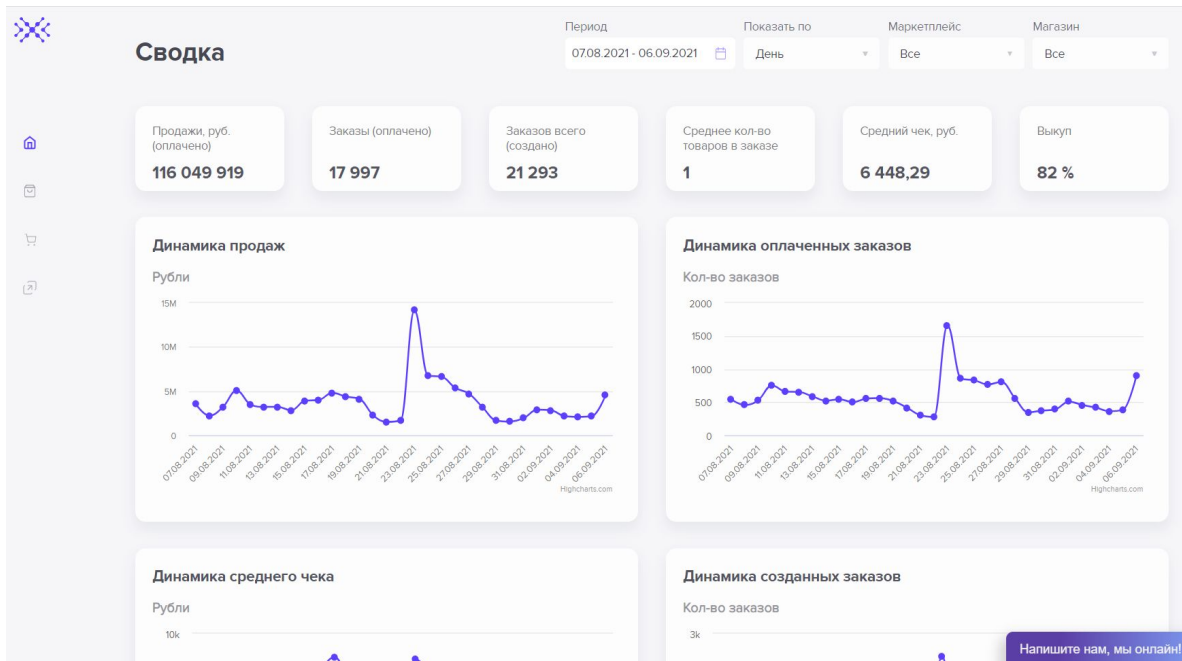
Сводка

Период
07.08.2021 - 06.09.2021

Показать по
День

Маркетплейс
Все

Магазин
Все

Продажи, руб. (оплачено)
116 049 919

Заказы (оплачено)
17 997

Заказов всего (создано)
21 293

Среднее кол-во товаров в заказе
1

Средний чек, руб.
6 448,29

Выкуп
82 %

Динамика продаж

Рубли

15M
10M
5M
0

07.08.2021 09.08.2021 11.08.2021 13.08.2021 15.08.2021 17.08.2021 19.08.2021 21.08.2021 23.08.2021 25.08.2021 27.08.2021 29.08.2021 31.08.2021 02.09.2021 04.09.2021 06.09.2021

Highcharts.com

Динамика оплаченных заказов

Кол-во заказов

2000
1500
1000
500
0

07.08.2021 09.08.2021 11.08.2021 13.08.2021 15.08.2021 17.08.2021 19.08.2021 21.08.2021 23.08.2021 25.08.2021 27.08.2021 29.08.2021 31.08.2021 02.09.2021 04.09.2021 06.09.2021

Highcharts.com

Динамика среднего чека

Рубли

10k

Динамика созданных заказов

Кол-во заказов

3k

Напишите нам, мы онлайн!